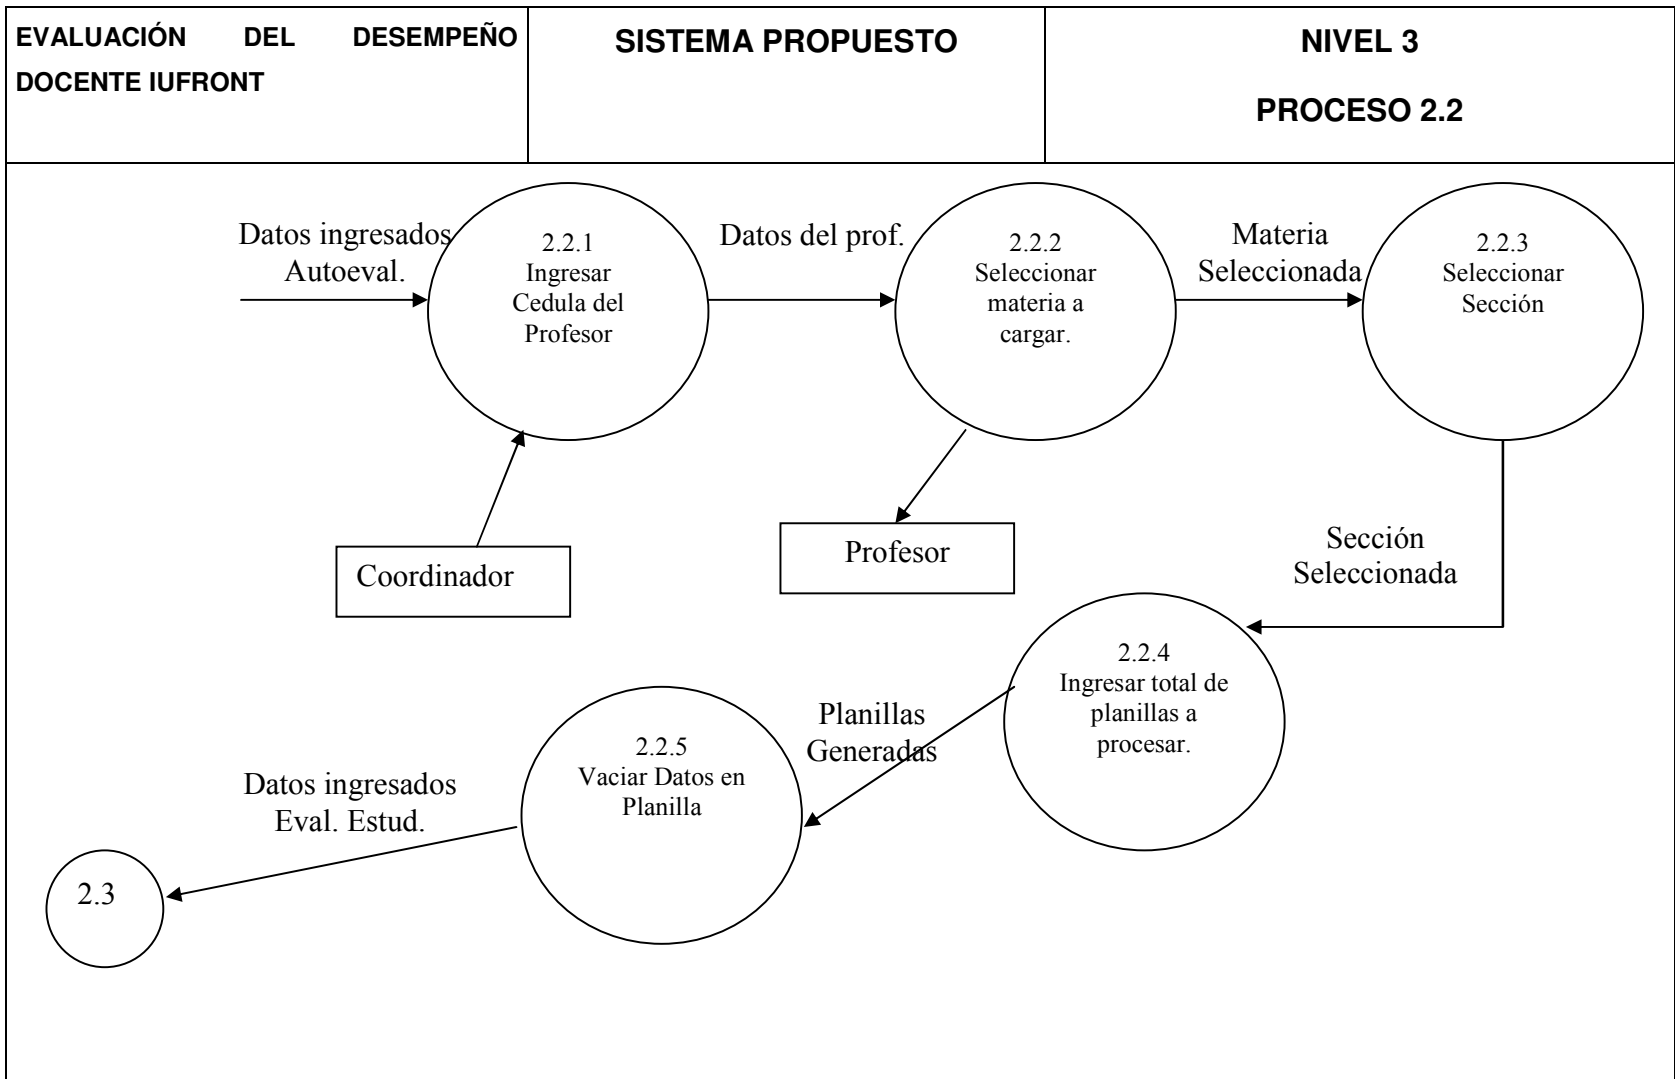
| EVALUACIÓN DEL DESEMPEÑO DOCENTE IUFRONT | SISTEMA PROPUESTO | NIVEL 3 PROCESO 2.2 |
|---|---|---|

Datos ingresados Autoeval.

2.2.1 Ingresar Cedula del Profesor

Datos del prof.

2.2.2 Seleccionar materia a cargar.

Materia Seleccionada

2.2.3 Seleccionar Sección

Coordinador

Profesor

Sección Seleccionada

2.2.4 Ingresar total de planillas a procesar.

Planillas Generadas

2.2.5 Vaciar Datos en Planilla

Datos ingresados Eval. Estud.

2.3